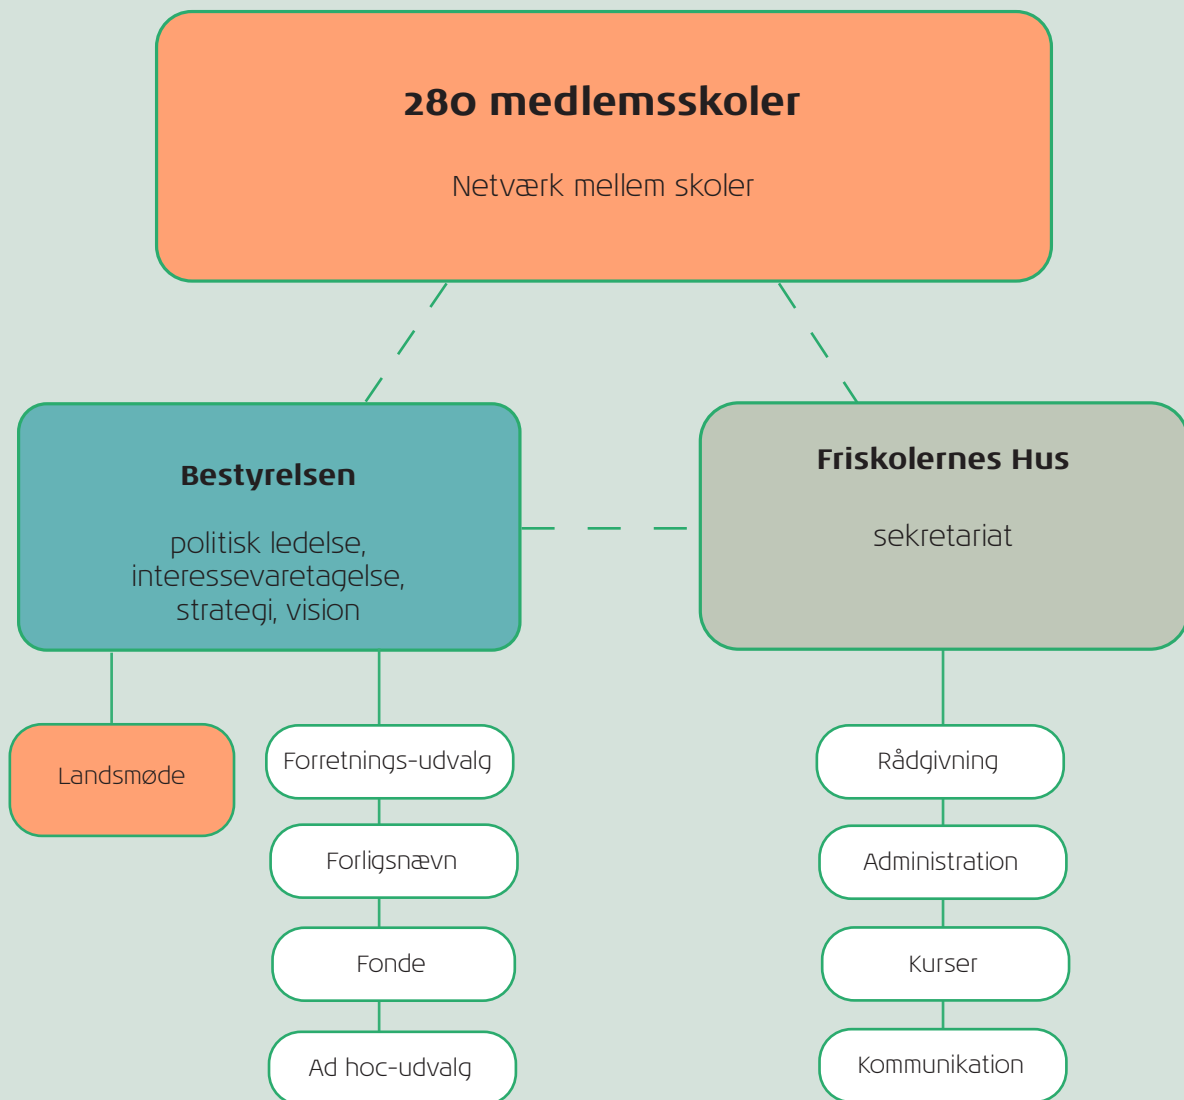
280 medlemsskoler

Netværk mellem skoler

Bestyrelsen

politisk ledelse, interessevaretagelse, strategi, vision

Friskolernes Hus

sekretariat

Landsmøde

Forretnings-udvalg

Forligsnævn

Fonde

Ad hoc-udvalg

Rådgivning

Administration

Kurser

Kommunikation